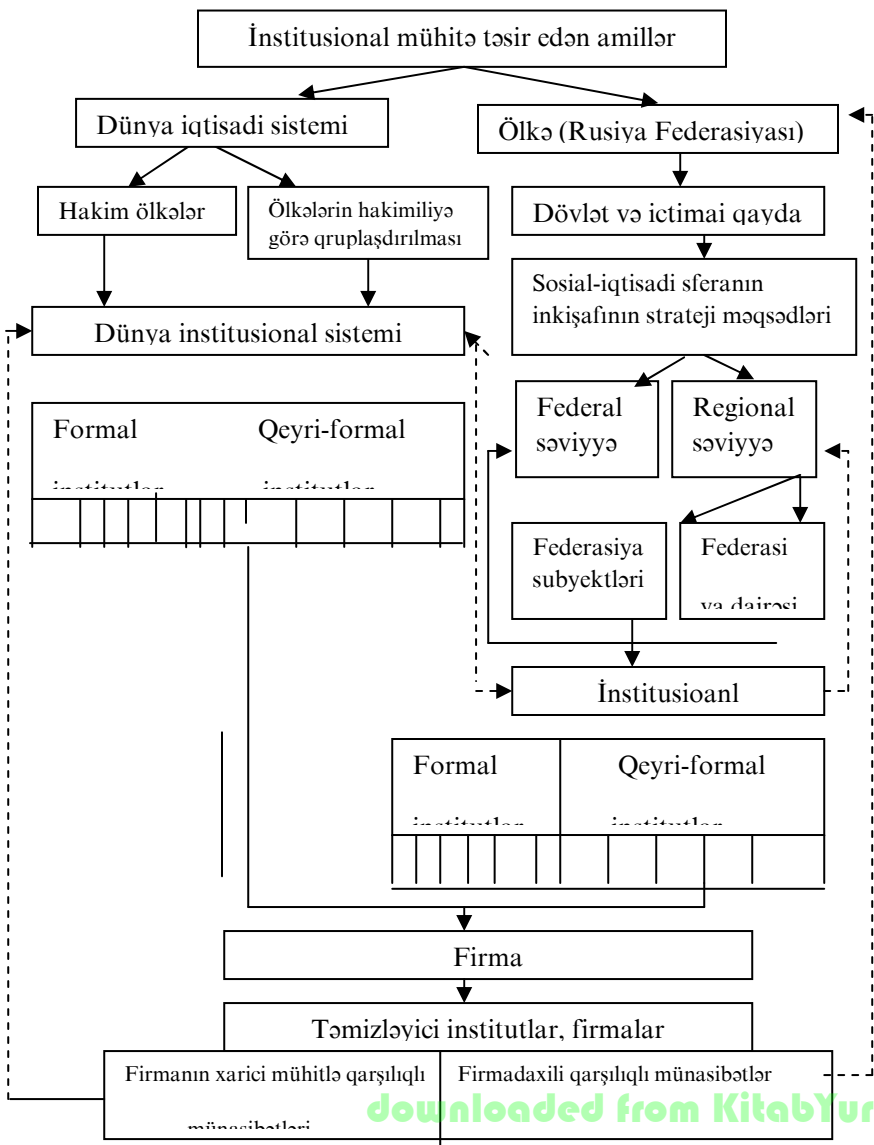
İnstitusional mühitə təsir edən amillər

Dünya iqtisadi sistemi

Ölkə (Rusiya Federasiyası)

Hakim ölkələr

Ölkələrin hakimiliyə görə qruplaşdırılması

Dövlət və ictimai qayda

Sosial-iqtisadi sferanın inkişafının strateji məqsədləri

Dünya institusional sistemi

Federal səviyyə

Regional səviyyə

Formal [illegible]

Qeyri-formal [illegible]

Federasiya subyektləri

Federasi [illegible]

İnstitusioanl

Formal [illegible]

Qeyri-formal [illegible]

Firma

Təmizləyici institutlar, firmalar

Firmanın xarici mühitlə qarşılıqlı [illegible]

Firmadaxili qarşılıqlı münasibətlər

downloaded from KitabYur